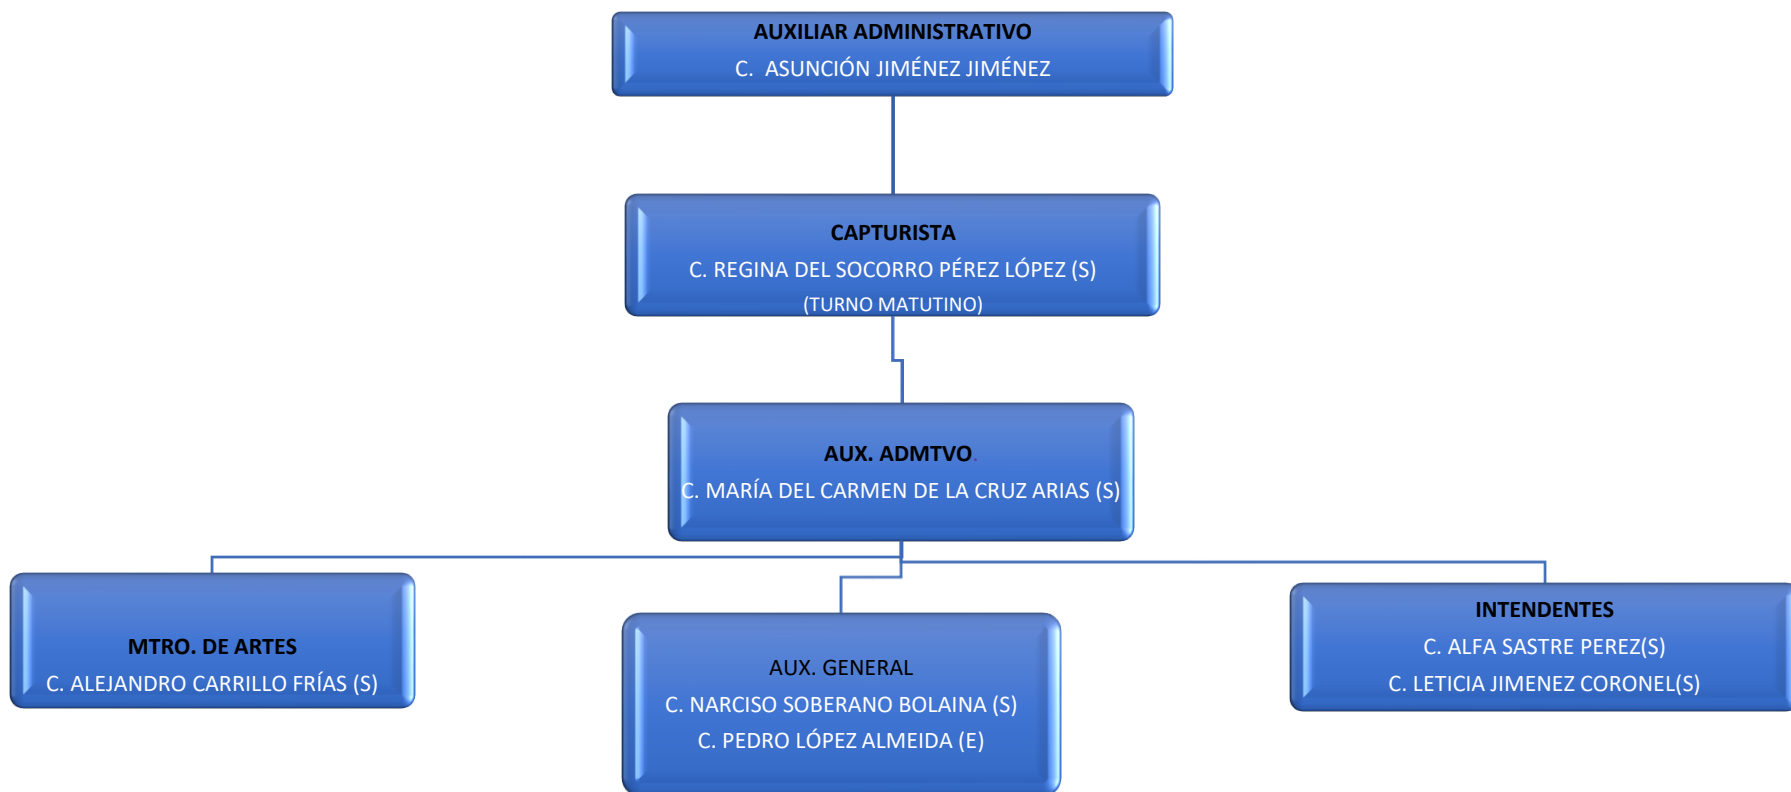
AUXILIAR ADMINISTRATIVO
C. ASUNCIÓN JIMÉNEZ JIMÉNEZ

CAPTURISTA
C. REGINA DEL SOCORRO PÉREZ LÓPEZ (S)
(TURNO MATUTINO)

AUX. ADMTVO.
C. MARÍA DEL CARMEN DE LA CRUZ ARIAS (S)

MTRO. DE ARTES
C. ALEJANDRO CARRILLO FRÍAS (S)

AUX. GENERAL
C. NARCISO SOBERANO BOLAINA (S)
C. PEDRO LÓPEZ ALMEIDA (E)

INTENDENTES
C. ALFA SASTRE PEREZ(S)
C. LETICIA JIMENEZ CORONEL(S)